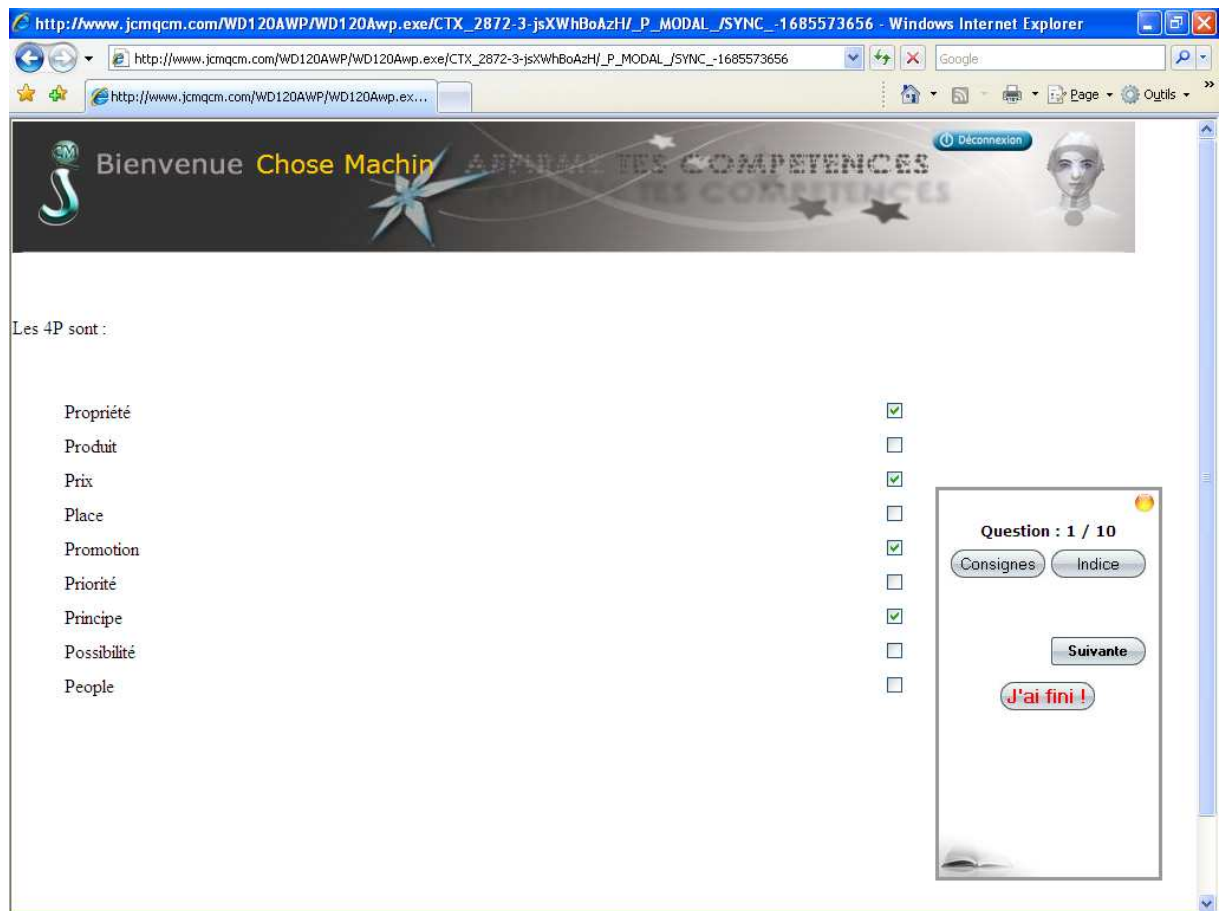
http://www.jcmqcm.com/WD120AWP/WD120Awp.exe/CTX_2872-3-jsXWhBoAzH/_P_MODAL_/SYNC_-1685573656 - Windows Internet Explorer

http://www.jcmqcm.com/WD120AWP/WD120Awp.exe/CTX_2872-3-jsXWhBoAzH/_P_MODAL_/SYNC_-1685573656

Google

http://www.jcmqcm.com/WD120AWP/WD120Awp.ex...

Page Outils

Déconnexion

Bienvenue Chose Machin AFFIRMEZ VOS COMPETENCES

Les 4P sont :

Propriété
Produit
Prix
Place
Promotion
Priorité
Principe
Possibilité
People

Question : 1 / 10

Consignes Indice

Suivante

J'ai fini !